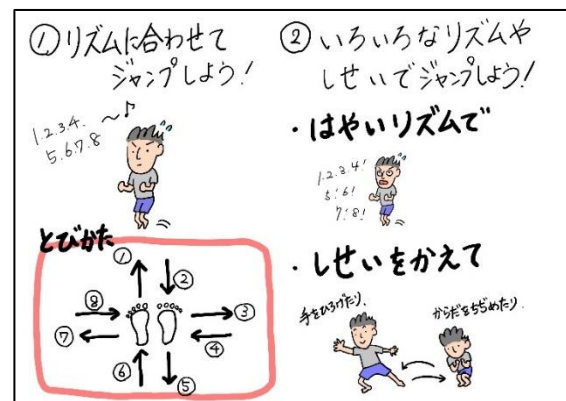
①リズムに合わせてジャンプしよう!

1.2.3.4. 〜♪
5.6.7.8

とびかた

①
②
③
④
⑤
⑥
⑦
⑧

②いろいろなリズムやしせいでジャンプしよう!

・はやいリズムで

1.2.3.4!
5!6!
7!8!

・しせいをかえて

手をひろげたり、

からだをちぢめたり。